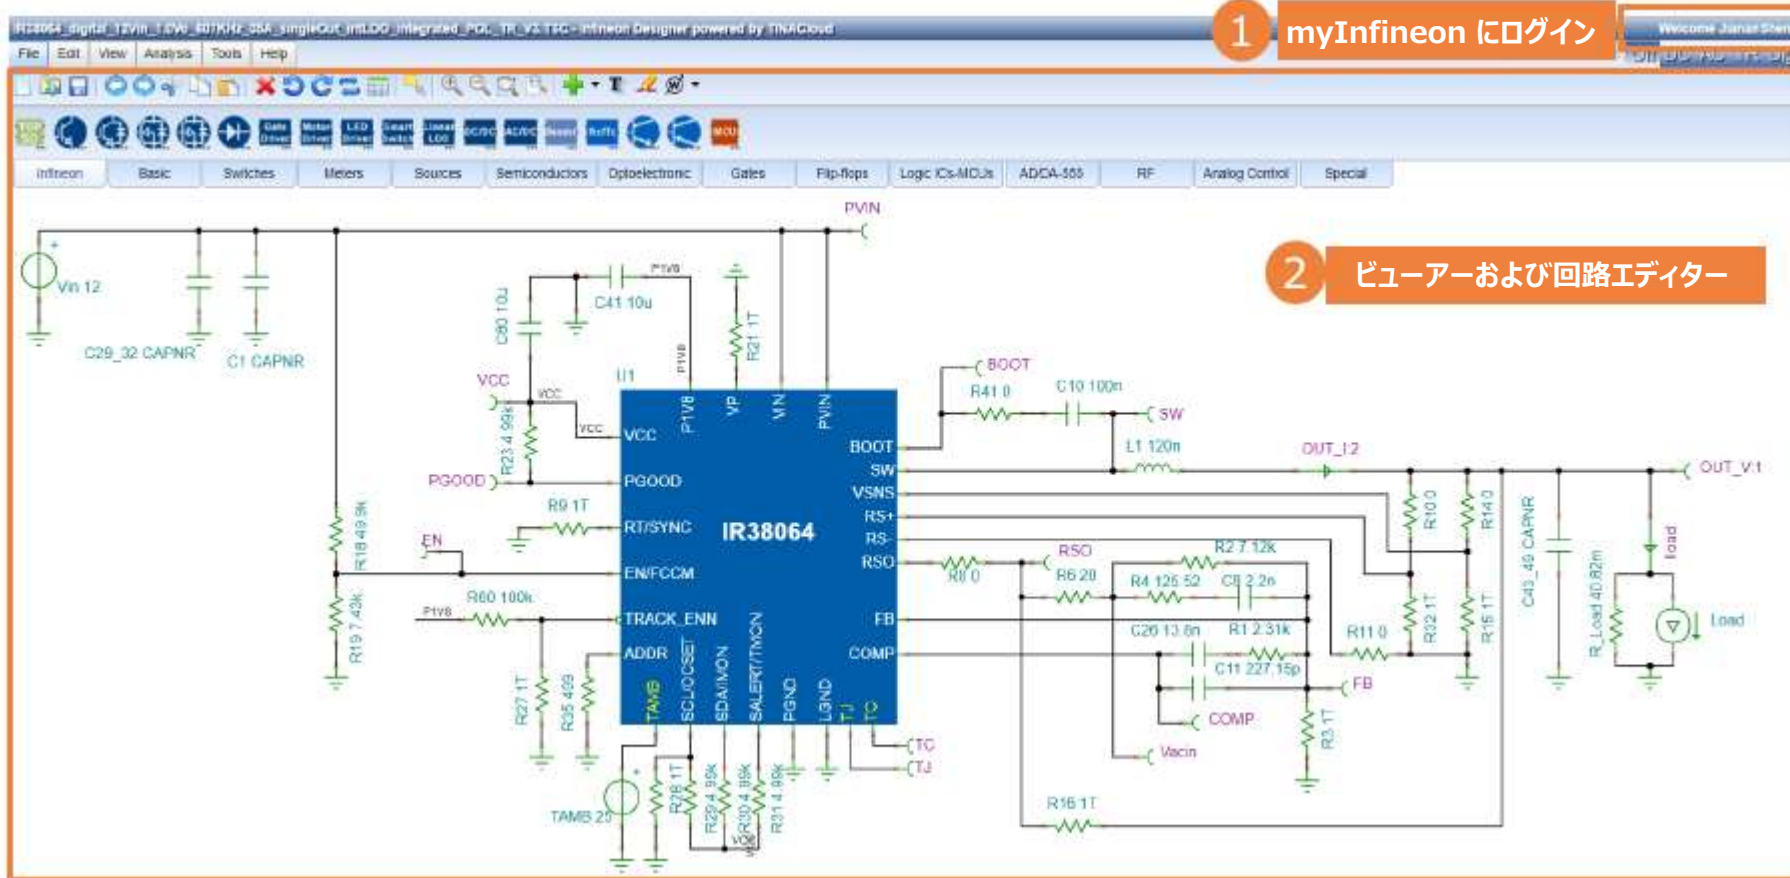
IR38064_digital_12Vin_1.0Vo_601KHz_35A_singleOut_intLDO_integrated_PGL_TR_V2.TSC - Infineon Designer powered by TINACloud

1 myInfineon にログイン

Welcome Jianan Shen

File Edit View Analysis Tools Help

Infineon Basic Switches Meters Sources Semiconductors Optoelectronic Gates Flip-flops Logic ICs-MCUs ADC/DA-555 RF Analog Control Special

2 ビューアーおよび回路エディター

PVIN
Vin 12
C29_32 CAPNR
C1 CAPNR
C30 10u
C41 10u
P1V8
R21 1T
U1
VCC
VCC
VCC
R23 4.99k
PGOOD
R9 1T
EN
R18 49.9k
R19 7.43k
R60 100k
P1V8
R27 1T
R35 499
TAMB 25
R28 1T
R29 4.99k
R30 4.99k
R31 4.99k
VCC
IR38064
VCC
PGOOD
RT/SYNC
EN/FCCM
TRACK_ENN
ADDR
P1V8
VP
VIN
PVIN
BOOT
SW
VSNS
RS+
RS-
RSO
FB
COMP
TAMB
SCL/OCSET
SDA/MON
SALERT/TMON
PGND
LGND
TJ
TC
TC
TJ
BOOT
R41 0
C10 100n
SW
L1 120n
OUT_I2
OUT_V1
R10 0
R14 0
C43_49 CAPNR
Iload
R_Load 40.82m
Load
RSO
R8 0
R2 7.12k
R6 20
R4 125.52
C8 2.2n
C26 13.6n
R1 2.31k
R11 0
R32 1T
R15 1T
C11 227.15p
FB
COMP
R3 1T
Vacin
R16 1T